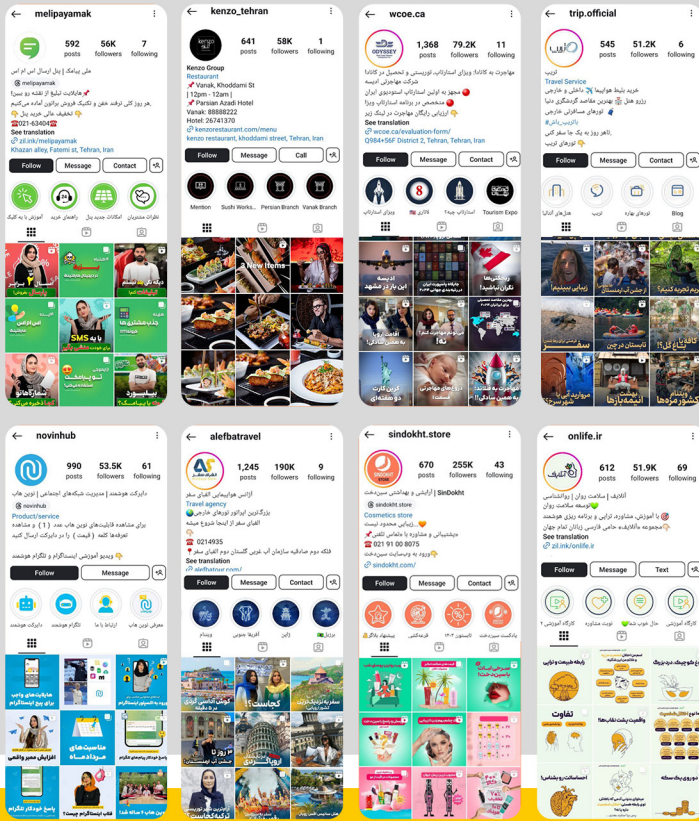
melipayamak
592 posts
56K followers
7 following
ملی پیامک | پنل ارسال اس ام اس
melipayamak
هایلایت تبلیغ از نقشه رو ببین!📌
هر روز یکی ترفند خفن و تکنیک فروش برایتون آماده می‌کنیم
تخفیف عالی خرید پنل 👇
021-63404
See translation
zil.ink/melipayamak
Khazan alley, Fatemi st, Tehran, Iran
Follow
Message
Contact
آموزش با یه کلیک
راهنمای خرید
امکانات جدید پنل
نظرات مشتریان

kenzo_tehran
641 posts
58K followers
1 following
Kenzo Group
Restaurant
📌 Vanak, Khoddami St
| 12pm - 12am |
📌 Parsian Azadi Hotel
Vanak: 88888222
Hotel: 26741370
kenzorestaurant.com/menu
kenzo restaurant, khoddami street, Tehran, Iran
Follow
Message
Call
Mention
Sushi Works...
Persian Branch
Vanak Branch
3 New Items

wcoe.ca
1,368 posts
79.2K followers
11 following
مهاجرت به کانادا| ویزای استارتاپ، توریستی و تحصیل در کانادا
شرکت مهاجرتی ادیسه
مجهز به اولین استارتاپ استودیوی ایران
متخصص در برنامه ویزای استارتاپ ویزا
ارزیابی رایگان مهاجرت بر لینک زیر
See translation
wcoe.ca/evaluation-form/
Q984+56F District 2, Tehran, Iran
Follow
Message
Contact
ویزای استارتاپ
لاتاری
استارتاپ چیه؟
Tourism Expo

trip.official
545 posts
51.2K followers
6 following
تریپ
Travel Service
خرید بلیط هواپیما ✈️ داخلی و خارجی
رزرو هتل 🏨 بهترین مقاصد گردشگری دنیا
تورهای مسافرتی خارجی
هر روز یه یک جا سفر کنی
تورهای تریپ
See translation
Follow
Message
Contact
هتل‌های آنتالیا
تریپ
تورهای بهاره
Blog

novinhub
990 posts
53.5K followers
61 following
دایرکت هوشمند | مدیریت شبکه‌های اجتماعی | نوین هاب
novinhub
Product/service
برای مشاهده قابلیت‌های نوین هاب عدد (1) و مشاهده تعرفه‌ها کلمه (قیمت) را در دایرکت ارسال کنید
ویدیو آموزشی اینستاگرام و تلگرام هوشمند
Follow
Message
دایرکت هوشمند
تلگرام هوشمند
ارتباط با ما
معرفی نوین هاب

alefbatravel
1,245 posts
190K followers
9 following
آژانس هواپیمایی الفبای سفر
Travel agency
بزرگترین ایراتور تورهای خارجی
الفبای سفر از اینجا شروع میشه
0214935
فلکه دوم صادقیه سازمان آب غربی گلستان دوم الفبای سفر
See translation
alefbatour.com/
Follow
Message
Contact
ویتنام
آفریقا جنوبی
ژاپن
برزیل

sindokht.store
670 posts
255K followers
43 following
آرایشی و بهداشتی سیندخت | SinDokht
sindokht.store
Cosmetics store
زیبایی محدود نیست
دیجیتالی و مشاوره با متخصص تلفنی
021 91 00 8075
ورود به وبسایت سیندخت
sindokht.com/
Follow
Message
Contact
پیشنهاد بلاگر
قرعه‌کشی
تابستون ۱۴۰۲
یادگاهی سیندخت

onlife.ir
612 posts
51.9K followers
69 following
آنلایف | سلامت روان | روانشناسی
توصیه سلامت روان
با آنلایف، مشاوره، تراپی و برنامه ریزی هوشمند
مجموعه آنلایف، خاص فارسی زبانان تمام جهان
See translation
zil.ink/onlife.ir
Follow
Message
Text
کارگاه آموزشی
نوبت مشاوره
حال خوب
تفاوت